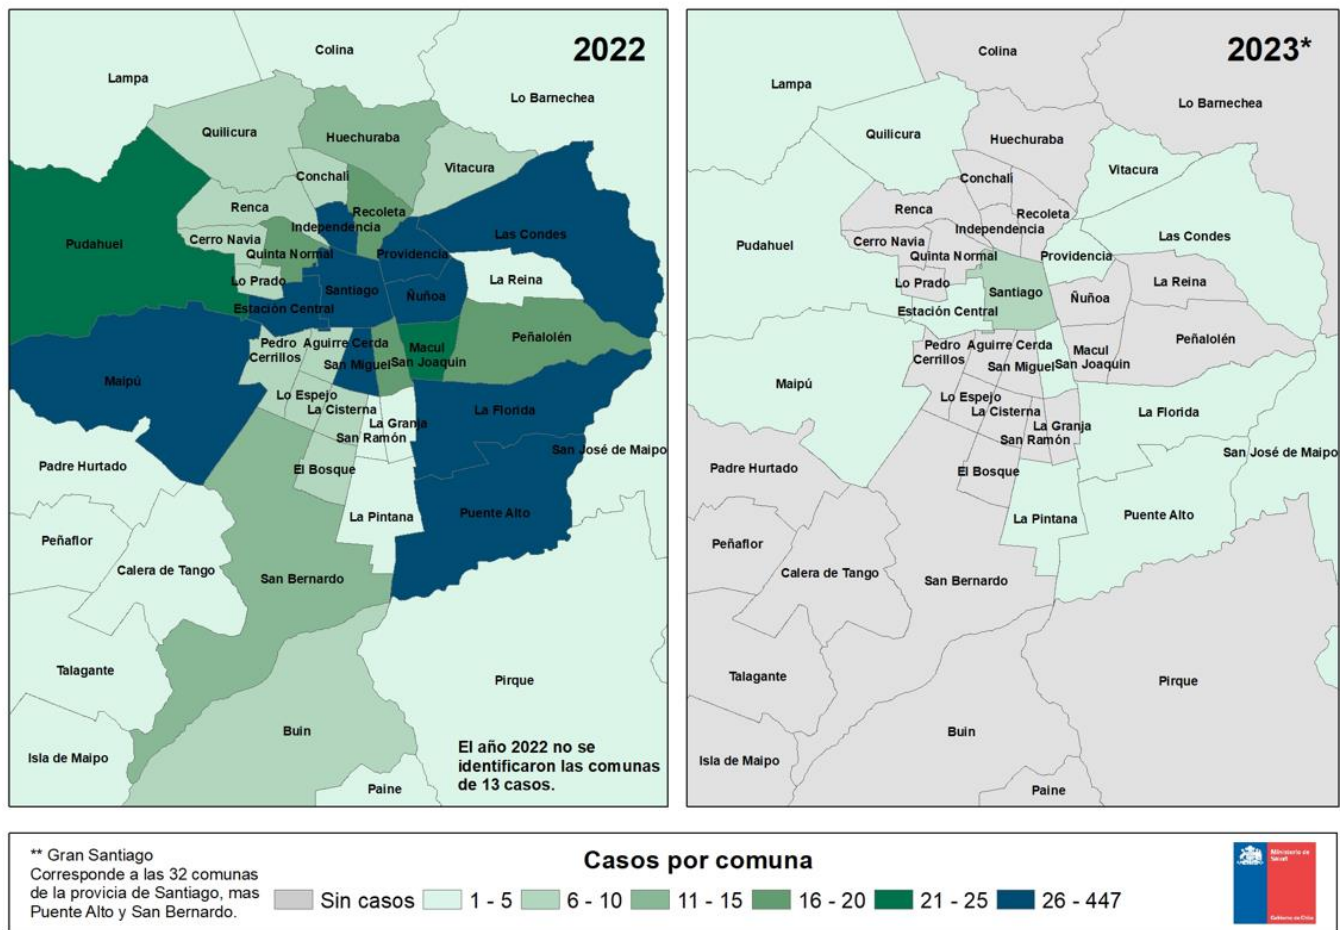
2022

Colina
Lampa
Lo Barnechea
Quilicura
Huechuraba
Vitacura
Conchalí
Renca
Recoleta
Independencia
Cerro Navia
Las Condes
Pudahuel
Quinta Normal
Providencia
Lo Prado
La Reina
Santiago
Ñuñoa
Estación Central
Peñalolén
Pedro Aguirre Cerda
Macul
Cerrillos
San Miguel
San Joaquín
Maipú
Lo Espejo
La Cisterna
La Florida
La Granja
San Ramón
San José de Maipo
Padre Hurtado
El Bosque
La Pintana
Puente Alto
Peñaflor
Calera de Tango
San Bernardo
Talagante
Pirque
Buin
Isla de Maipo
Paine
El año 2022 no se identificaron las comunas de 13 casos.

2023*

Colina
Lampa
Lo Barnechea
Quilicura
Huechuraba
Vitacura
Conchalí
Renca
Recoleta
Independencia
Las Condes
Pudahuel
Cerro Navia
Quinta Normal
Providencia
Lo Prado
La Reina
Santiago
Ñuñoa
Estación Central
Peñalolén
Pedro Aguirre Cerda
Cerrillos
Macul
San Miguel
San Joaquín
Maipú
Lo Espejo
La Cisterna
La Florida
La Granja
San Ramón
San José de Maipo
Padre Hurtado
El Bosque
La Pintana
Puente Alto
Peñaflor
Calera de Tango
San Bernardo
Talagante
Pirque
Buin
Isla de Maipo
Paine

** Gran Santiago
Corresponde a las 32 comunas de la provicia de Santiago, mas Puente Alto y San Bernardo.

Casos por comuna
Sin casos 1 - 5 6 - 10 11 - 15 16 - 20 21 - 25 26 - 447

Ministerio de Salud
Gobierno de Chile